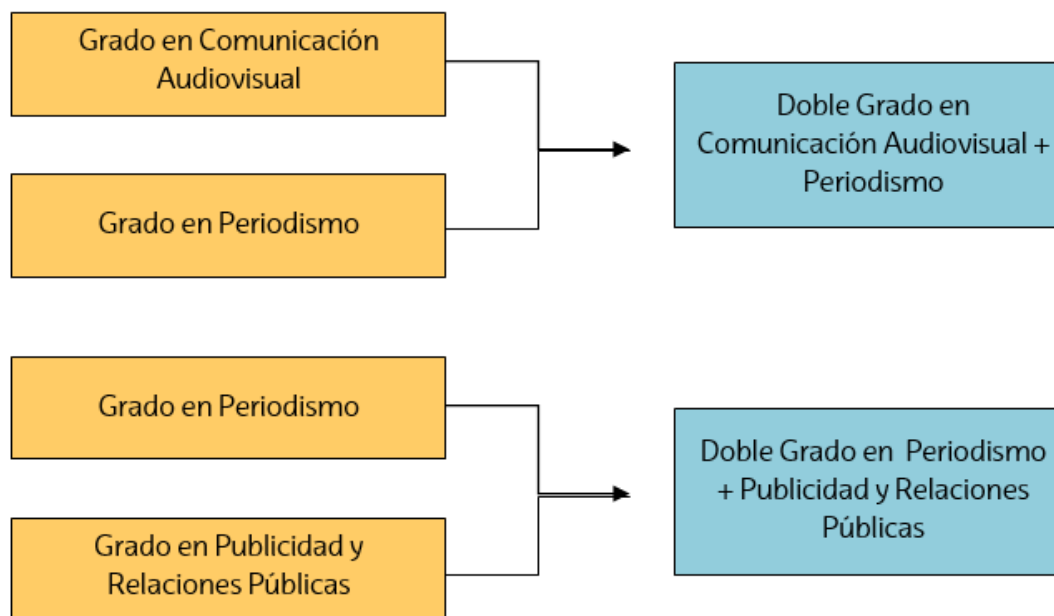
Grado en Comunicación Audiovisual

Grado en Periodismo

Doble Grado en Comunicación Audiovisual + Periodismo

Grado en Periodismo

Grado en Publicidad y Relaciones Públicas

Doble Grado en Periodismo + Publicidad y Relaciones Públicas